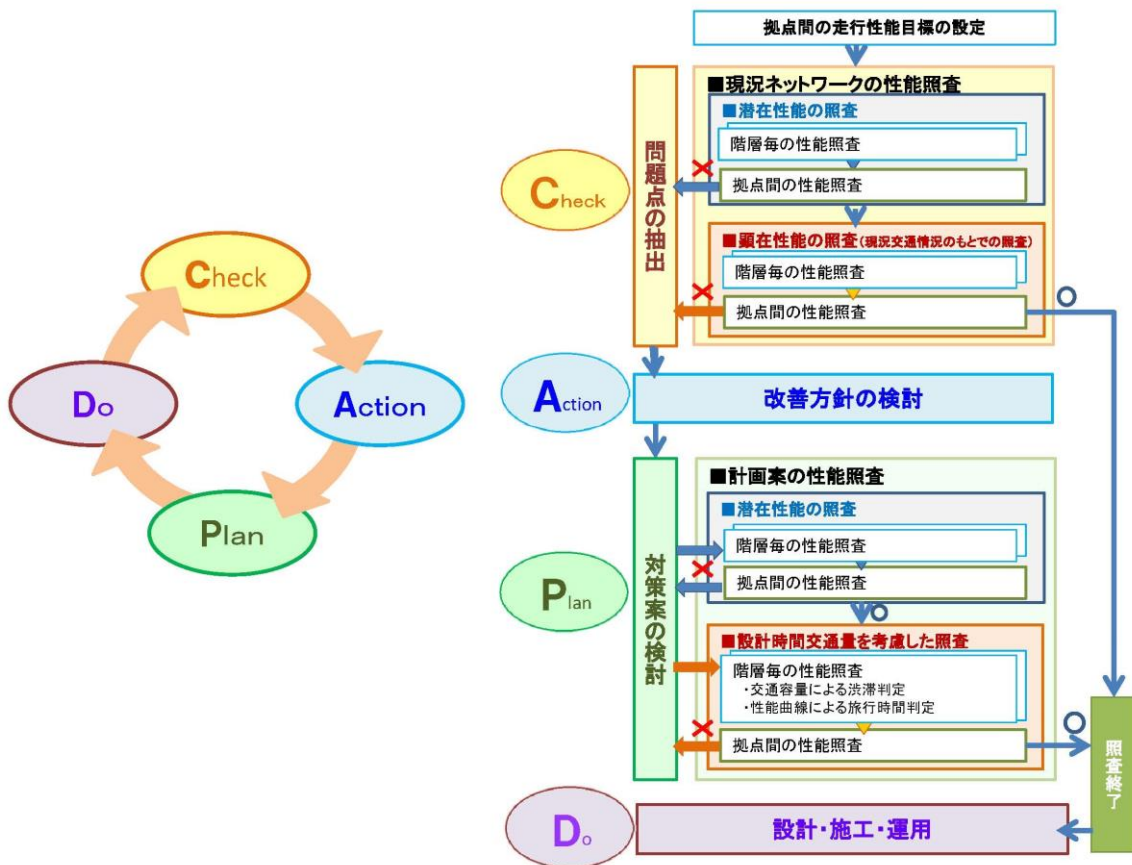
Check

Action

Plan

Do

拠点間の走行性能目標の設定

■現況ネットワークの性能照査

■潜在性能の照査

階層毎の性能照査

拠点間の性能照査

■顕在性能の照査(現況交通情況のもとでの照査)

階層毎の性能照査

拠点間の性能照査

問題点の抽出

Check

×

×

○

Action

改善方針の検討

■計画案の性能照査

■潜在性能の照査

階層毎の性能照査

拠点間の性能照査

■設計時間交通量を考慮した照査

階層毎の性能照査
・交通容量による渋滞判定
・性能曲線による旅行時間判定

拠点間の性能照査

対策案の検討

Plan

×

×

○

○

照査終了

Do

設計・施工・運用